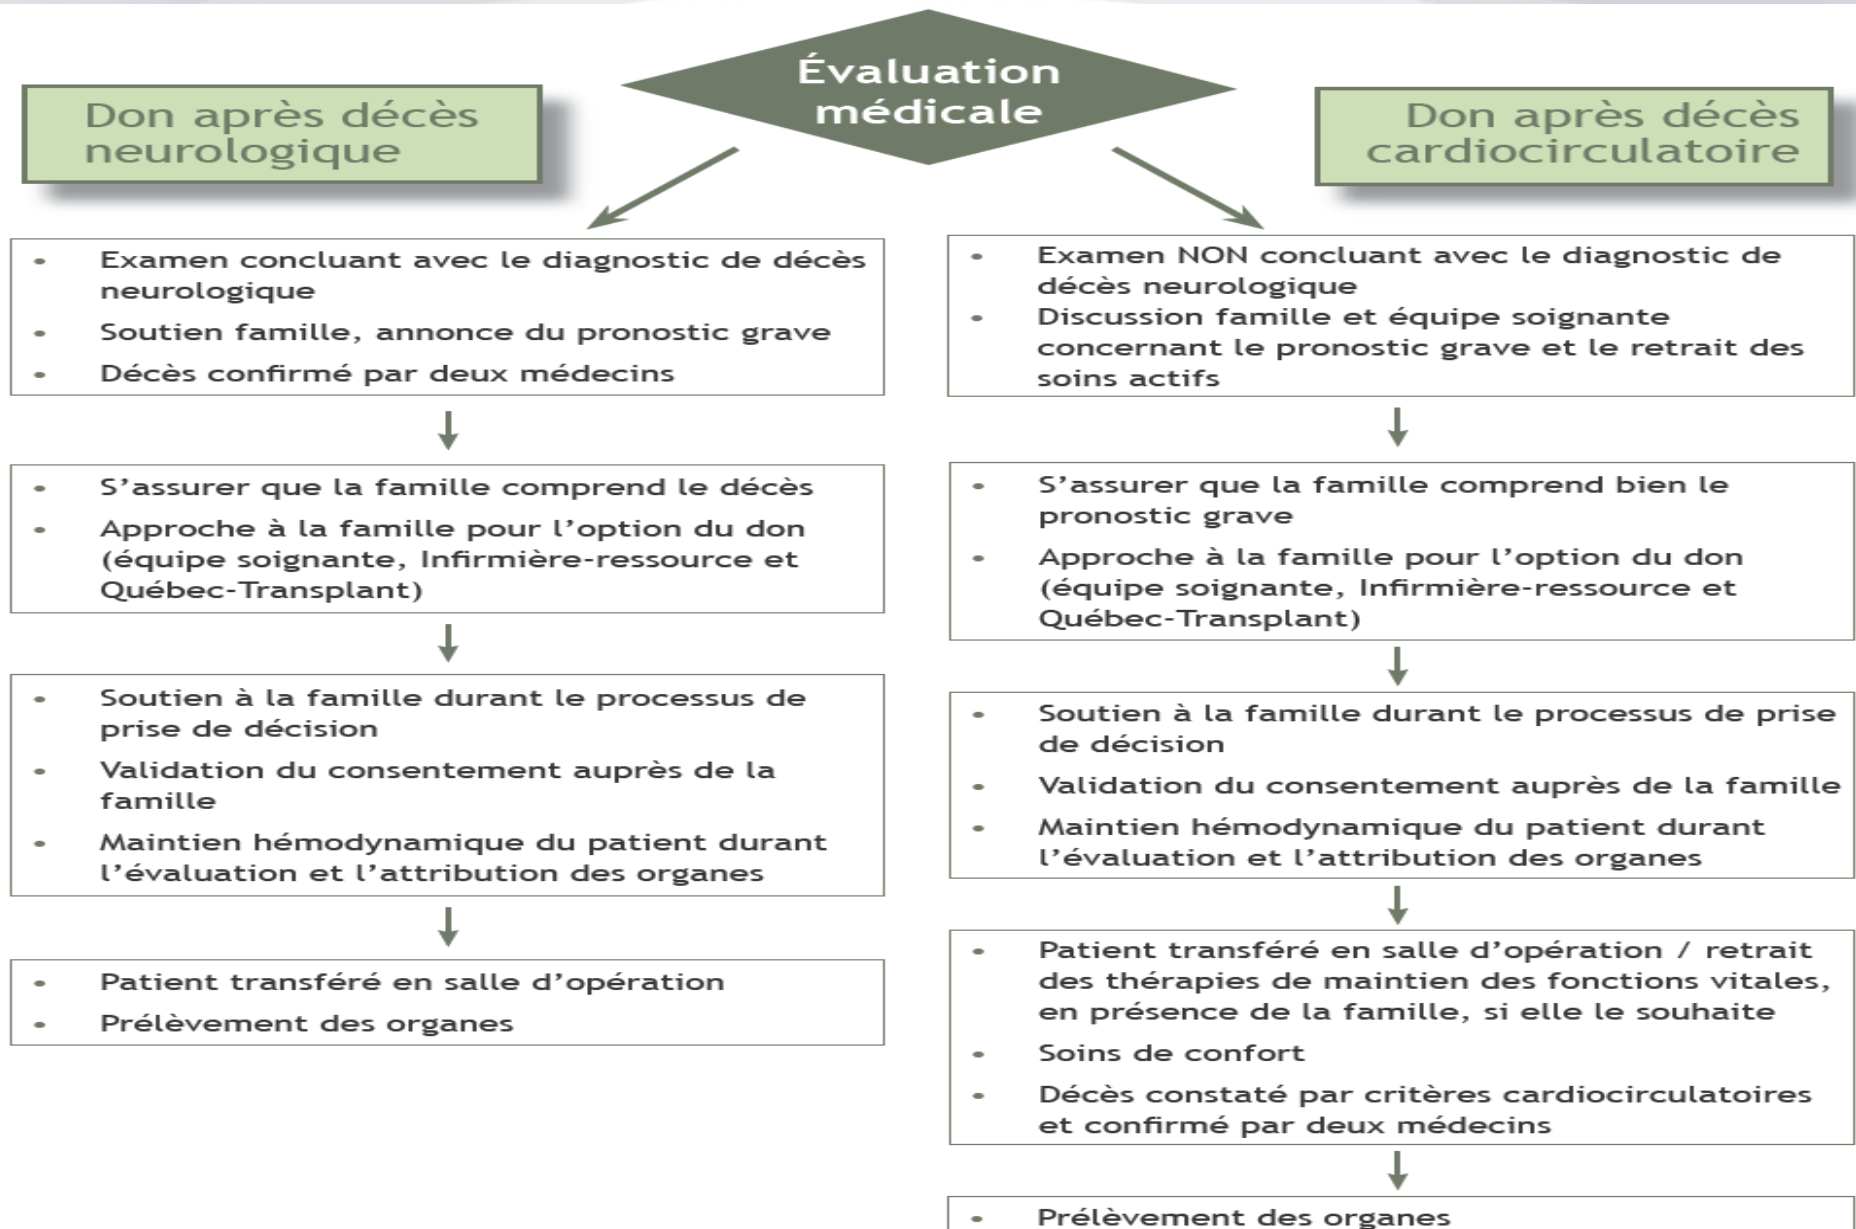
Évaluation médicale

Don après décès neurologique

- Examen concluant avec le diagnostic de décès neurologique
- Soutien famille, annonce du pronostic grave
- Décès confirmé par deux médecins

- S'assurer que la famille comprend le décès
- Approche à la famille pour l'option du don (équipe soignante, Infirmière-ressource et Québec-Transplant)

- Soutien à la famille durant le processus de prise de décision
- Validation du consentement auprès de la famille
- Maintien hémodynamique du patient durant l'évaluation et l'attribution des organes

- Patient transféré en salle d'opération
- Prélèvement des organes

Don après décès cardiocirculatoire

- Examen NON concluant avec le diagnostic de décès neurologique
- Discussion famille et équipe soignante concernant le pronostic grave et le retrait des soins actifs

- S'assurer que la famille comprend bien le pronostic grave
- Approche à la famille pour l'option du don (équipe soignante, Infirmière-ressource et Québec-Transplant)

- Soutien à la famille durant le processus de prise de décision
- Validation du consentement auprès de la famille
- Maintien hémodynamique du patient durant l'évaluation et l'attribution des organes

- Patient transféré en salle d'opération / retrait des thérapies de maintien des fonctions vitales, en présence de la famille, si elle le souhaite
- Soins de confort
- Décès constaté par critères cardiocirculatoires et confirmé par deux médecins

- Prélèvement des organes